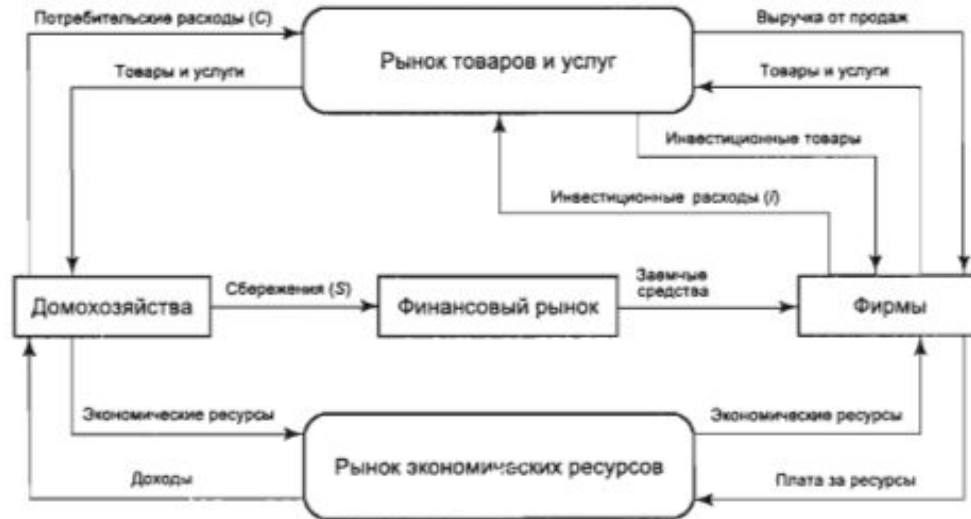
Потребительские расходы (C)

Рынок товаров и услуг

Выручка от продаж

Товары и услуги

Товары и услуги

Инвестиционные товары

Инвестиционные расходы (I)

Домохозяйства

Сбережения (S)

Финансовый рынок

Заемные средства

Фирмы

Экономические ресурсы

Экономические ресурсы

Доходы

Рынок экономических ресурсов

Плата за ресурсы